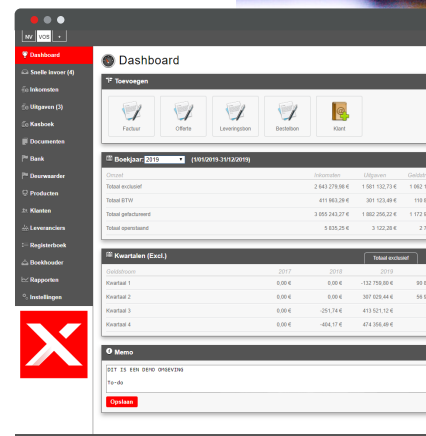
MV VOB +

Dashboard
Snelle invoer (4)
Inkomsten
Uitgaven (3)
Kasboek
Documenten
Bank
Deurwaarder
Producten
Klanten
Leveranciers
Registerboek
Boekhouder
Rapporten
Instellingen

Dashboard

Toevoegen

Factuur
Offerte
Leveringsbon
Bestelbon
Klant

Boekjaar 2019 (1/01/2019-31/12/2019)

| Omschr. | Inkomsten | Uitgaven | Geldst |
|---|---|---|---|
| Totaal exclusief | 2 643 278,98 € | 1 581 132,73 € | 1 062 1 |
| Totaal BTW | 411 963,29 € | 301 123,49 € | 110 8 |
| Totaal gefactureerd | 3 055 243,27 € | 1 882 256,22 € | 1 172 9 |
| Totaal openstaand | 5 839,25 € | 3 122,28 € | 2 7 |

Kwartalen (Excl.)

Totaal exclusief

| Geldstroom | 2017 | 2018 | 2019 |
|---|---|---|---|
| Kwartaal 1 | 0,00 € | 0,00 € | -132 758,80 € |
| Kwartaal 2 | 0,00 € | 0,00 € | 387 029,44 € |
| Kwartaal 3 | 0,00 € | -251,74 € | 413 521,12 € |
| Kwartaal 4 | 0,00 € | -484,17 € | 474 358,48 € |

Memo

DIT IS EEN DEMO OMGEVING
To-do

Opslaan